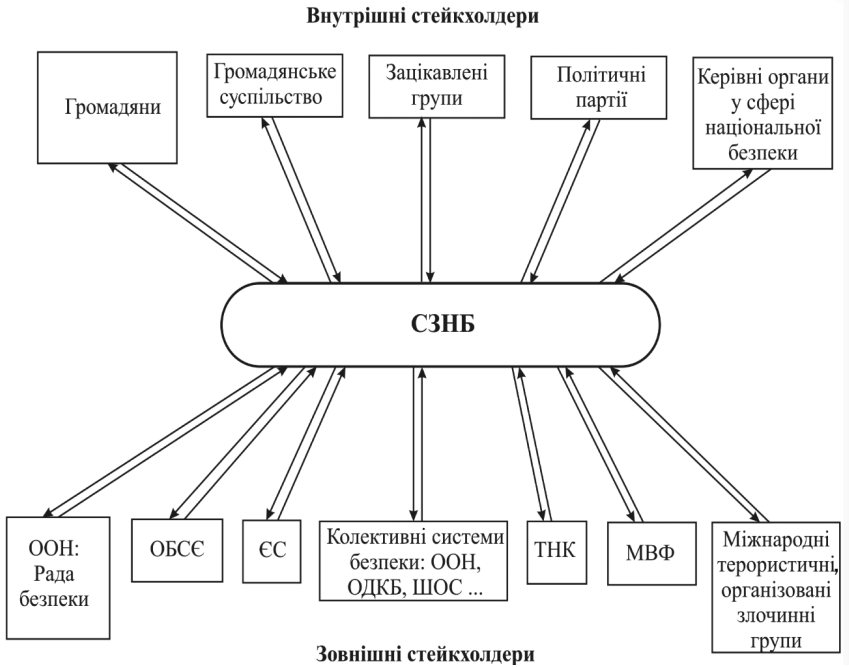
Внутрішні стейкхолдери

Громадяни

Громадянське суспільство

Зацікавлені групи

Політичні партії

Керівні органи у сфері національної безпеки

СЗНБ

ООН: Рада безпеки

ОБСЄ

ЄС

Колективні системи безпеки: ООН, ОДКБ, ШОС ...

ТНК

МВФ

Міжнародні терористичні, організовані злочинні групи

Зовнішні стейкхолдери